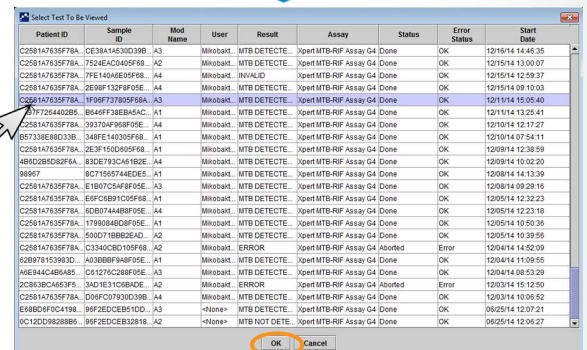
Select Test To Be Viewed

| Patient ID | Sample ID | Mod Name | User | Result | Assay | Status | Error Status | Start Date |
|---|---|---|---|---|---|---|---|---|
| C2581A7635F78A... | CE38A1A530D39B... | A3 | Mikobakt... | MTB DETECTE... | Xpert MTB-RIF Assay G4 | Done | OK | 12/16/14 14:46:35 |
| C2581A7635F78A... | 7524EAC0405F68... | A2 | Mikobakt... | MTB DETECTE... | Xpert MTB-RIF Assay G4 | Done | OK | 12/15/14 13:00:07 |
| C2581A7635F78A... | 7FE140A6E05F68... | A4 | Mikobakt... | INVALID | Xpert MTB-RIF Assay G4 | Done | OK | 12/15/14 12:59:37 |
| C2581A7635F78A... | 2E98F132F8F05E... | A4 | Mikobakt... | MTB DETECTE... | Xpert MTB-RIF Assay G4 | Done | OK | 12/15/14 09:10:03 |
| C2581A7635F78A... | 1F06F737805F68A... | A3 | Mikobakt... | MTB DETECTE... | Xpert MTB-RIF Assay G4 | Done | OK | 12/11/14 15:05:40 |
| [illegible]37F7264402B5... | B646FF38EBA5AC... | A1 | Mikobakt... | MTB DETECTE... | Xpert MTB-RIF Assay G4 | Done | OK | 12/11/14 13:25:41 |
| C2581A7635F78A... | 393704F068F05E... | A4 | Mikobakt... | MTB DETECTE... | Xpert MTB-RIF Assay G4 | Done | OK | 12/10/14 12:17:27 |
| B57338E88D33B... | 348FE140305F68... | A1 | Mikobakt... | MTB DETECTE... | Xpert MTB-RIF Assay G4 | Done | OK | 12/10/14 07:54:11 |
| C2581A7635F78A... | 2E3F150D605F68... | A1 | Mikobakt... | MTB DETECTE... | Xpert MTB-RIF Assay G4 | Done | OK | 12/09/14 12:38:59 |
| 4B6D2B5D82F6A... | 83DE793CA61B2E... | A4 | Mikobakt... | MTB DETECTE... | Xpert MTB-RIF Assay G4 | Done | OK | 12/09/14 10:02:20 |
| 98967 | 8C71565744EDE5... | A1 | Mikobakt... | MTB DETECTE... | Xpert MTB-RIF Assay G4 | Done | OK | 12/08/14 14:13:39 |
| C2581A7635F78A... | E1B07C5AF8F05E... | A3 | Mikobakt... | MTB DETECTE... | Xpert MTB-RIF Assay G4 | Done | OK | 12/08/14 09:29:16 |
| C2581A7635F78A... | E6FC6B91C05F68... | A1 | Mikobakt... | MTB DETECTE... | Xpert MTB-RIF Assay G4 | Done | OK | 12/05/14 12:32:23 |
| C2581A7635F78A... | 6DB0744A8BF05E... | A4 | Mikobakt... | MTB DETECTE... | Xpert MTB-RIF Assay G4 | Done | OK | 12/05/14 12:23:18 |
| C2581A7635F78A... | 17990848D0F05E... | A1 | Mikobakt... | MTB DETECTE... | Xpert MTB-RIF Assay G4 | Done | OK | 12/05/14 10:50:36 |
| C2581A7635F78A... | 500D71BBB2EAD... | A2 | Mikobakt... | MTB DETECTE... | Xpert MTB-RIF Assay G4 | Done | OK | 12/05/14 10:39:56 |
| C2581A7635F78A... | C3340CBD105F68... | A2 | Mikobakt... | ERROR | Xpert MTB-RIF Assay G4 | Aborted | Error | 12/04/14 14:52:09 |
| 62B978153983D... | A03BBBF948F05E... | A1 | Mikobakt... | MTB DETECTE... | Xpert MTB-RIF Assay G4 | Done | OK | 12/04/14 11:09:55 |
| A6E944C4B6A85... | C61276C288F05E... | A3 | Mikobakt... | MTB DETECTE... | Xpert MTB-RIF Assay G4 | Done | OK | 12/04/14 08:53:29 |
| 2C863BCA653F5... | 3AD1E31C6BADE... | A2 | Mikobakt... | ERROR | Xpert MTB-RIF Assay G4 | Aborted | Error | 12/03/14 15:12:50 |
| C2581A7635F78A... | D06FC07930D39B... | A4 | Mikobakt... | MTB DETECTE... | Xpert MTB-RIF Assay G4 | Done | OK | 12/03/14 10:06:52 |
| E68D6F0C4198... | 96F2EDCEB51DD... | A3 | <None> | MTB DETECTE... | Xpert MTB-RIF Assay G4 | Done | OK | 06/25/14 12:07:21 |
| 0C12DD98288B6... | 96F2EDCEB32818... | A2 | <None> | MTB NOT DETE... | Xpert MTB-RIF Assay G4 | Done | OK | 06/25/14 12:06:27 |

OK Cancel